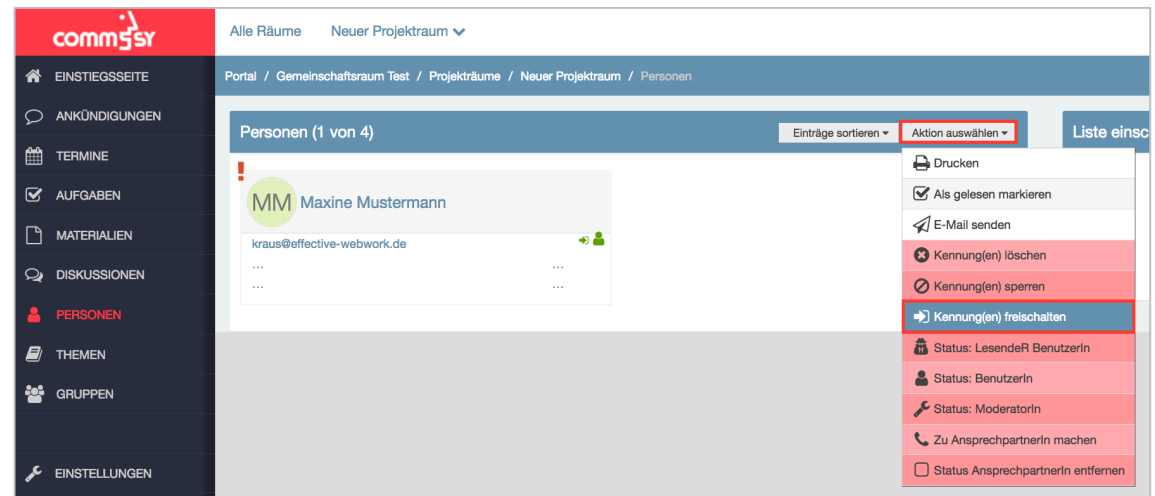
commsy

EINSTIEGSSEITE
ANKÜNDIGUNGEN
TERMINE
AUFGABEN
MATERIALIEN
DISKUSSIONEN
PERSONEN
THEMEN
GRUPPEN
EINSTELLUNGEN

Alle Räume
Neuer Projektraum

Portal / Gemeinschaftsraum Test / Projekträume / Neuer Projektraum / Personen

Personen (1 von 4)
Einträge sortieren
Aktion auswählen

Liste einsc

!
MM Maxine Mustermann
kraus@effective-webwork.de
...
...
...
...

Drucken
Als gelesen markieren
E-Mail senden
Kennung(en) löschen
Kennung(en) sperren
Kennung(en) freischalten
Status: LesendeR BenutzerIn
Status: BenutzerIn
Status: ModeratorIn
Zu AnsprechpartnerIn machen
Status AnsprechpartnerIn entfernen